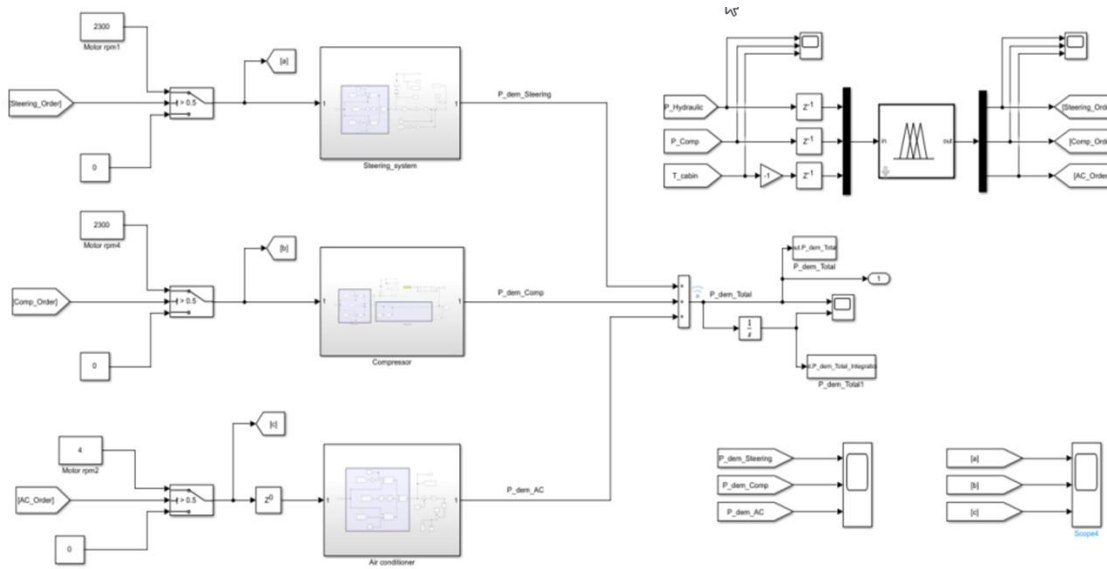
2300
Motor rpm1
[Steering_Order]
> 0.5
0
[a]
1
1
Steering_system
P_dem_Steering
2300
Motor rpm4
[Comp_Order]
> 0.5
0
[b]
1
1
Compressor
P_dem_Comp
4
Motor rpm2
[AC_Order]
> 0.5
0
[c]
$z^0$
1
1
Air conditioner
P_dem_AC
P_Hydraulic
P_Comp
T_cabin
-1
$z^{-1}$
$z^{-1}$
$z^{-1}$
in
out
[Steering_Ord
[Comp_Ord
[AC_Order
out.P_dem_Total
P_dem_Total
1
P_dem_Total
$\frac{1}{s}$
out.P_dem_Total_Integrati
P_dem_Total1
P_dem_Steering
P_dem_Comp
P_dem_AC
[a]
[b]
[c]
Scope4